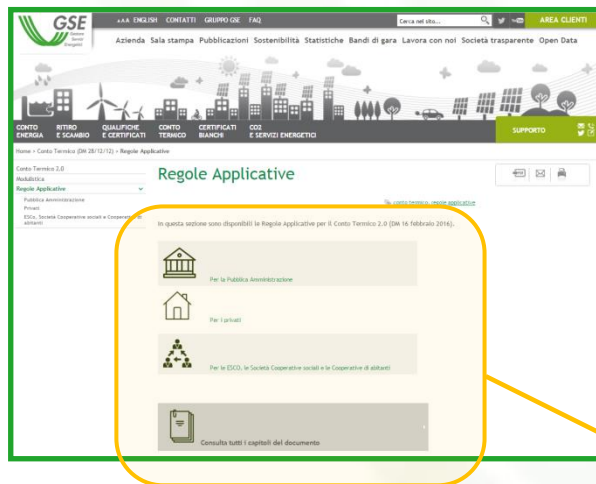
GSE Gestore Servizi Energetici

AAA ENGLISH CONTATTI GRUPPO GSE FAQ

Cerca nel sito...

AREA CLIENTI

Azienda Sala stampa Pubblicazioni Sostenibilità Statistiche Bandi di gara Lavora con noi Società trasparente Open Data

CONTO ENERGIA RITIRO E SCAMBIO QUALIFICHE E CERTIFICATI CONTO TERMICO CERTIFICATI BIANCHI CO2 E SERVIZI ENERGETICI

SUPPORTO

Home > Conto Termico (DM 28/12/12) > Regole Applicative

Conto Termico 2.0
Modulistica
Regole Applicative
Pubblica Amministrazione
Privati
ESCo, Società Cooperative sociali e Cooperative di abitanti

Regole Applicative

conto termico, regole applicative

In questa sezione sono disponibili le Regole Applicative per il Conto Termico 2.0 (DM 16 febbraio 2016).

Per la Pubblica Amministrazione

Per i privati

Per le ESCO, le Società Cooperative sociali e le Cooperative di abitanti

Consulta tutti i capitoli del documento